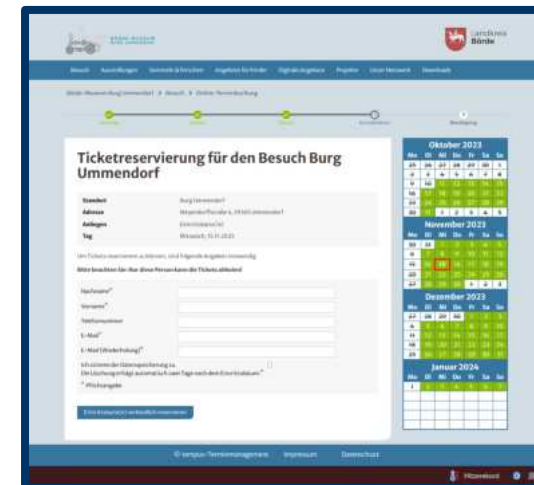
Landkreis Börde

Ticketreservierung für den Besuch Burg Ummendorf

| Standort | Burg Ummendorf |
|---|---|
| Adresse | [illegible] |
| Anlagen | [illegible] |
| Tag | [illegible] |

Oktober 2023

November 2023

Dezember 2023

Januar 2024

Nachname*

Vorname*

Telefonnummer

E-Mail*

E-Mail (Wiederholung)*

* Pflichtangabe

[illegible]

Impressum

Datenschutz